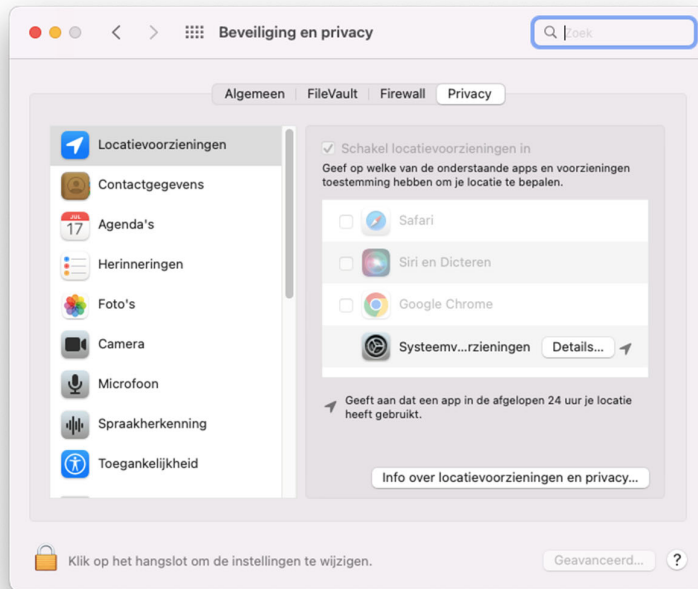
Beveiliging en privacy

Zoek

Algemeen | FileVault | Firewall | Privacy

Locatievoorzieningen
Contactgegevens
JUL 17 Agenda's
Herinneringen
Foto's
Camera
Microfoon
Spraakherkenning
Toegankelijkheid

Schakel locatievoorzieningen in

Geef op welke van de onderstaande apps en voorzieningen toestemming hebben om je locatie te bepalen.

Safari
Siri en Dicteren
Google Chrome
Systeemv...rzieningen
Details...

Geeft aan dat een app in de afgelopen 24 uur je locatie heeft gebruikt.

Info over locatievoorzieningen en privacy...

Klik op het hangslot om de instellingen te wijzigen.

Geavanceerd...

?